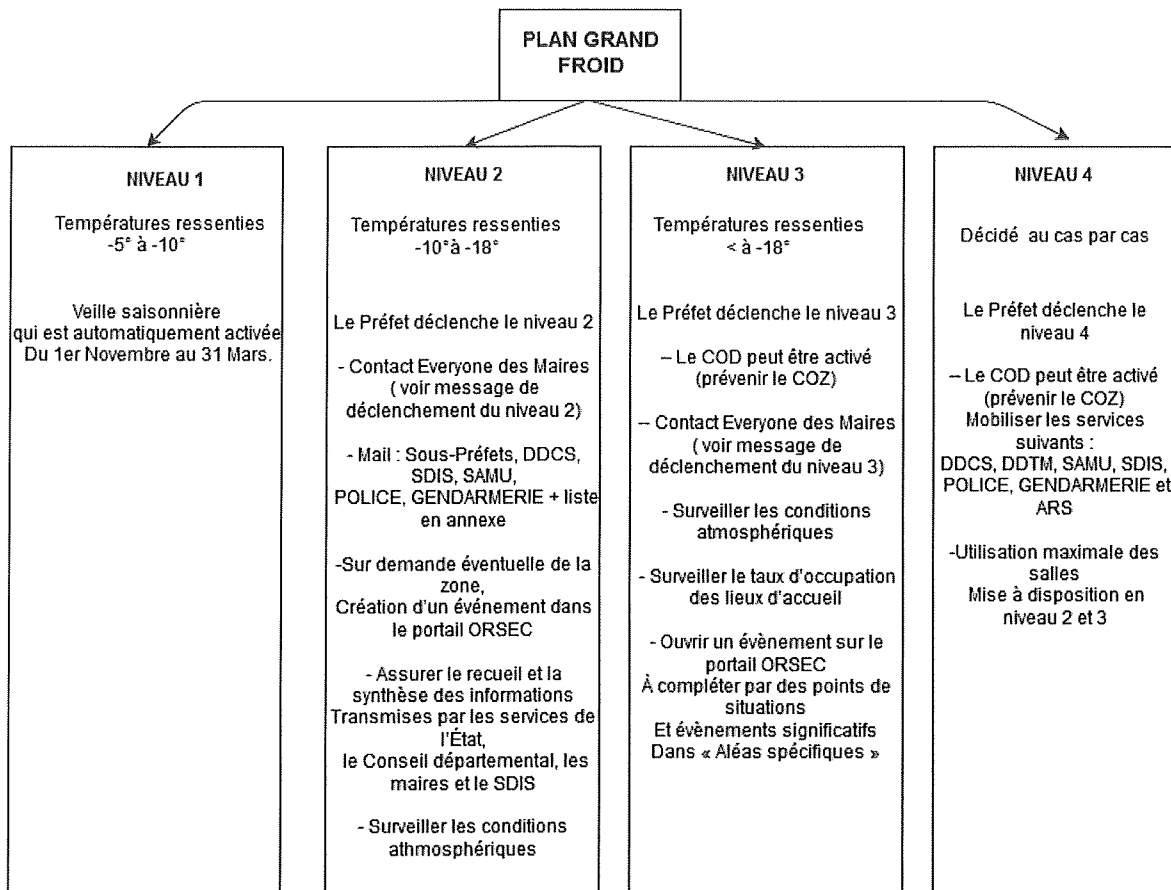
PLAN GRAND FROID

NIVEAU 1

Températures ressenties -5° à -10°

Veille saisonnière qui est automatiquement activée Du 1er Novembre au 31 Mars.

NIVEAU 2

Températures ressenties -10°à -18°

Le Préfet déclenche le niveau 2

- Contact Everyone des Maires ( voir message de déclenchement du niveau 2)

- Mail : Sous-Préfets, DDCS, SDIS, SAMU, POLICE, GENDARMERIE + liste en annexe

-Sur demande éventuelle de la zone, Création d'un événement dans le portail ORSEC

- Assurer le recueil et la synthèse des informations Transmises par les services de l'État, le Conseil départemental, les maires et le SDIS

- Surveiller les conditions athmosphériques

NIVEAU 3

Températures ressenties < à -18°

Le Préfet déclenche le niveau 3

– Le COD peut être activé (prévenir le COZ)

– Contact Everyone des Maires ( voir message de déclenchement du niveau 3)

- Surveiller les conditions atmosphériques

- Surveiller le taux d'occupation des lieux d'accueil

- Ouvrir un évènement sur le portail ORSEC À compléter par des points de situations Et évènements significatifs Dans « Aléas spécifiques »

NIVEAU 4

Décidé au cas par cas

Le Préfet déclenche le niveau 4

– Le COD peut être activé (prévenir le COZ) Mobiliser les services suivants : DDCS, DDTM, SAMU, SDIS, POLICE, GENDARMERIE et ARS

-Utilisation maximale des salles Mise à disposition en niveau 2 et 3